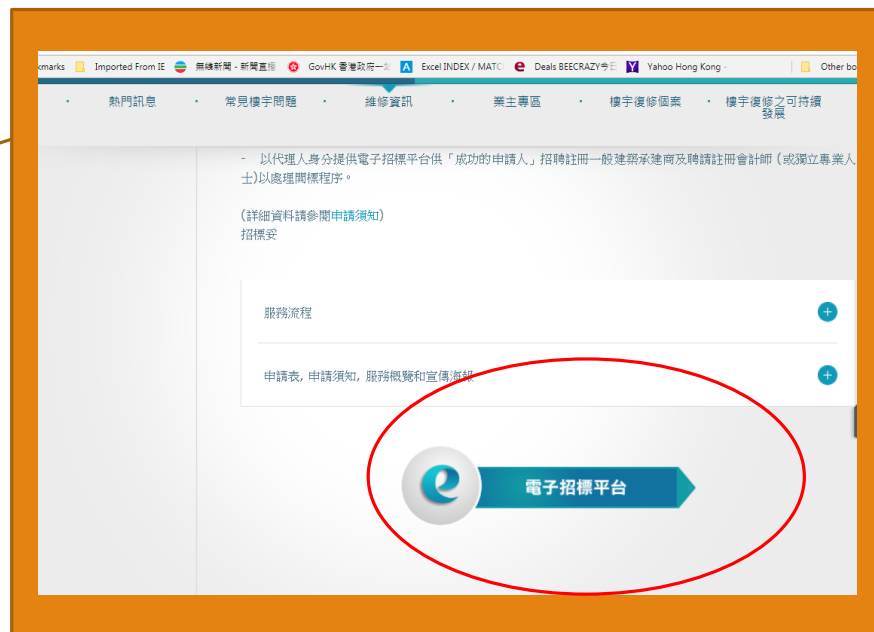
kmarks Imported From IE 無綫新聞 - 新聞直播 GovHK 香港政府一站 Excel INDEX / MATC Deals BEECRAZY今日 Yahoo Hong Kong Other bo

熱門訊息 常見樓宇問題 維修資訊 業主專區 樓宇復修個案 樓宇復修之可持續發展

- 以代理人身分提供電子招標平台供「成功的申請人」招聘註冊一般建築承建商及聘請註冊會計師 (或獨立專業人士)以處理開標程序。

(詳細資料請參閱申請須知)
招標妥

服務流程

申請表, 申請須知, 服務概覽和宣傳海報

電子招標平台